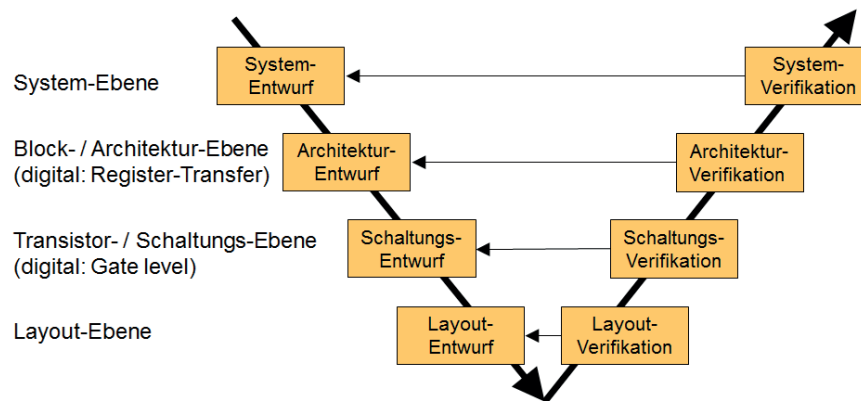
System-Ebene

Block- / Architektur-Ebene
(digital: Register-Transfer)

Transistor- / Schaltungs-Ebene
(digital: Gate level)

Layout-Ebene

System-Entwurf

Architektur-Entwurf

Schaltungs-Entwurf

Layout-Entwurf

System-Verifikation

Architektur-Verifikation

Schaltungs-Verifikation

Layout-Verifikation